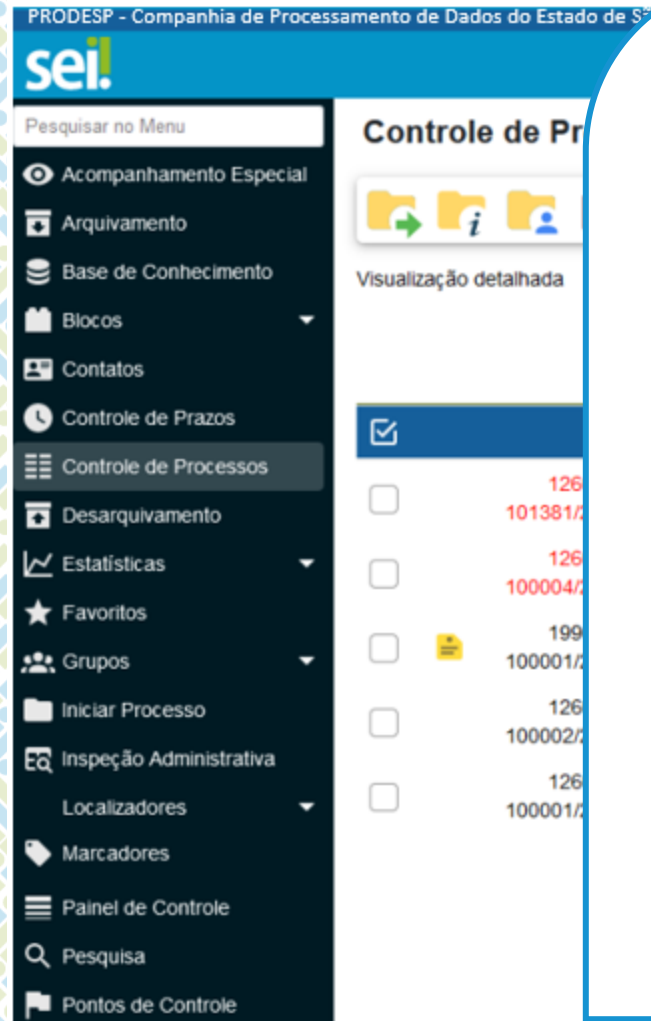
PRODESP - Companhia de Processamento de Dados do Estado de S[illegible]

sei!

Pesquisar no Menu

Acompanhamento Especial

Arquivamento

Base de Conhecimento

Blocos

Contatos

Controle de Prazos

Controle de Processos

Desarquivamento

Estatísticas

Favoritos

Grupos

Iniciar Processo

Inspeção Administrativa

Localizadores

Marcadores

Painel de Controle

Pesquisa

Pontos de Controle

Controle de Pr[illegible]

Visualização detalhada

126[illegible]
101381/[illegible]

126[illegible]
100004/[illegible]

199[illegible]
100001/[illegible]

126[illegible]
100002/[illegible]

126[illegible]
100001/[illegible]